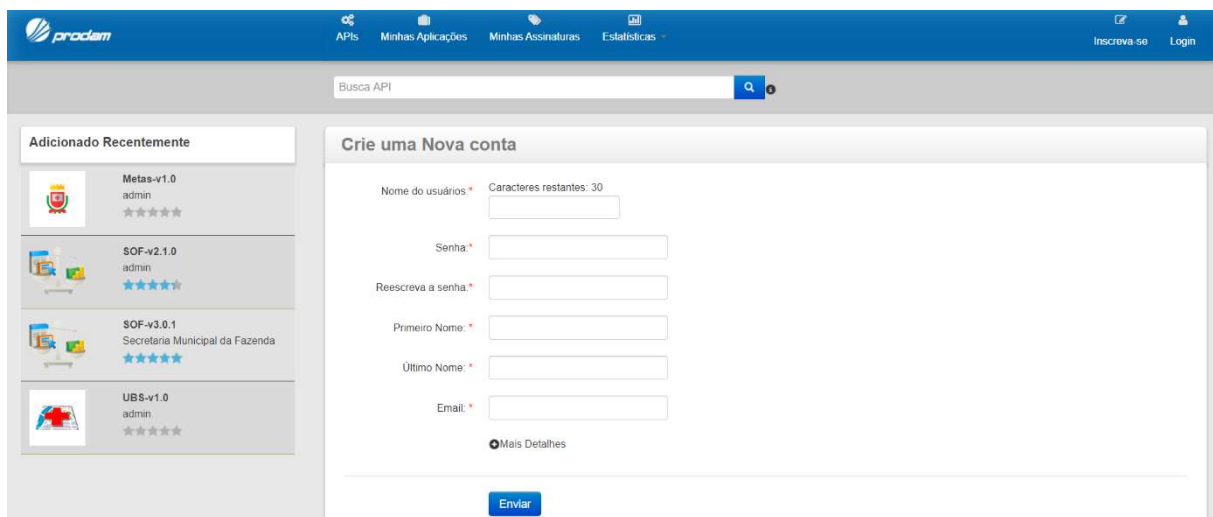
prodam

APIs
Minhas Aplicações
Minhas Assinaturas
Estatísticas

Inscreva-se
Login

Busca API

Adicionado Recentemente

Metas-v1.0
admin

SOF-v2.1.0
admin

SOF-v3.0.1
Secretaria Municipal da Fazenda

UBS-v1.0
admin

Crie uma Nova conta

Nome do usuários:*
Caracteres restantes: 30

Senha:*

Reescreva a senha:*

Primeiro Nome: *

Último Nome: *

Email: *

Mais Detalhes

Enviar